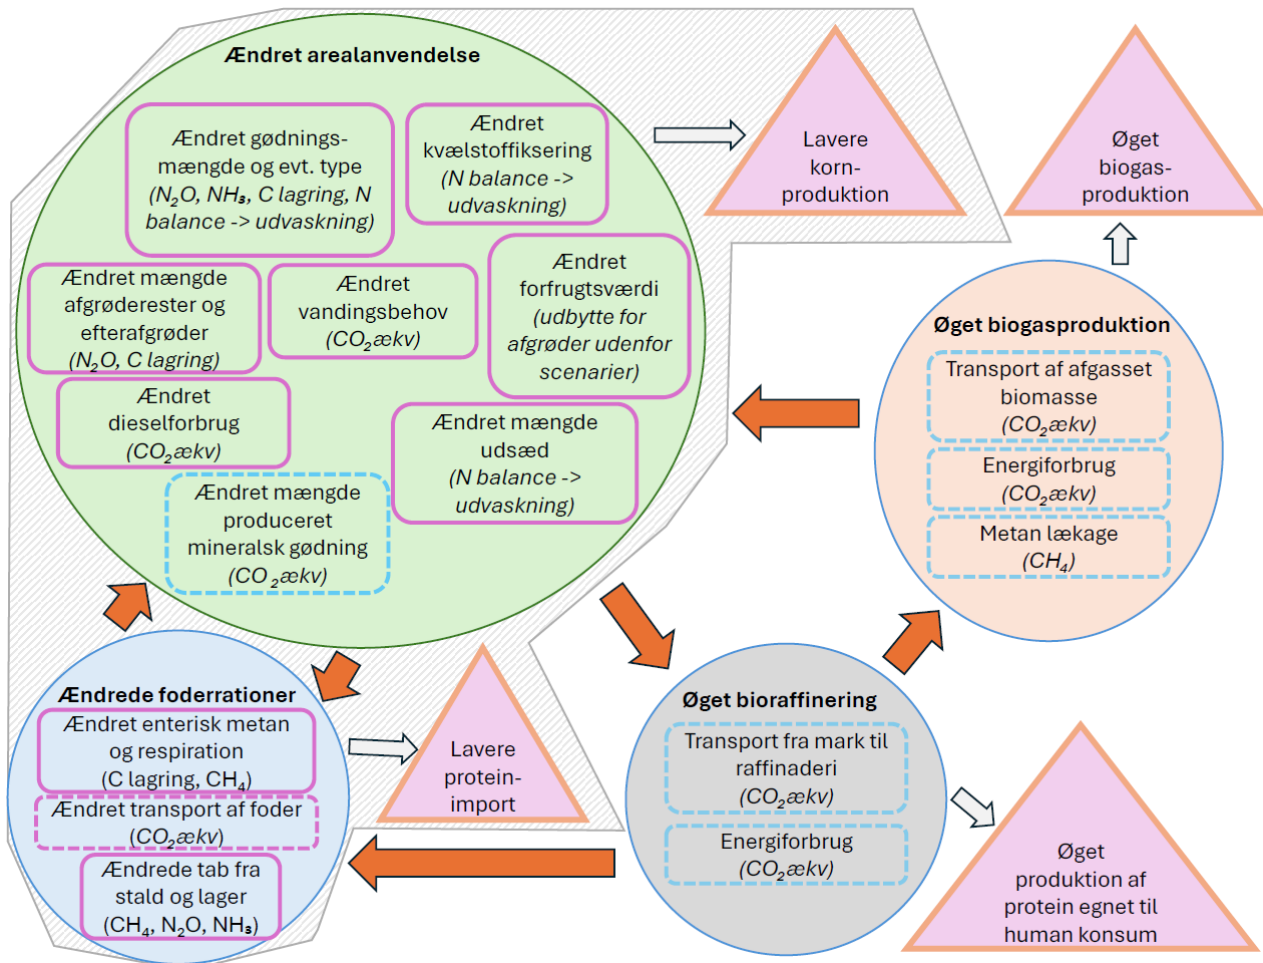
Ændret arealanvendelse

Ændret gødningsmængde og evt. type ($N_2O$, $NH_3$, C lagring, N balance -> udvaskning)

Ændret kvælstoffiksering (N balance -> udvaskning)

Ændret mængde afgrøderester og efterafgrøder ($N_2O$, C lagring)

Ændret vandingsbehov ($CO_2$ækv)

Ændret forfrugtsværdi (udbytte for afgrøder udenfor scenarier)

Ændret dieselforbrug ($CO_2$ækv)

Ændret mængde udsæd (N balance -> udvaskning)

Ændret mængde produceret mineralsk gødning ($CO_2$ækv)

Lavere korn-produktion

Øget biogas-produktion

Øget biogasproduktion

Transport af afgasset biomasse ($CO_2$ækv)

Energiforbrug ($CO_2$ækv)

Metan lækage ($CH_4$)

Ændrede foderrationer

Ændret enterisk metan og respiration (C lagring, $CH_4$)

Ændret transport af foder ($CO_2$ækv)

Ændrede tab fra stald og lager ($CH_4$, $N_2O$, $NH_3$)

Lavere protein-import

Øget bioraffinering

Transport fra mark til raffinaderi ($CO_2$ækv)

Energiforbrug ($CO_2$ækv)

Øget produktion af protein egnet til human konsum